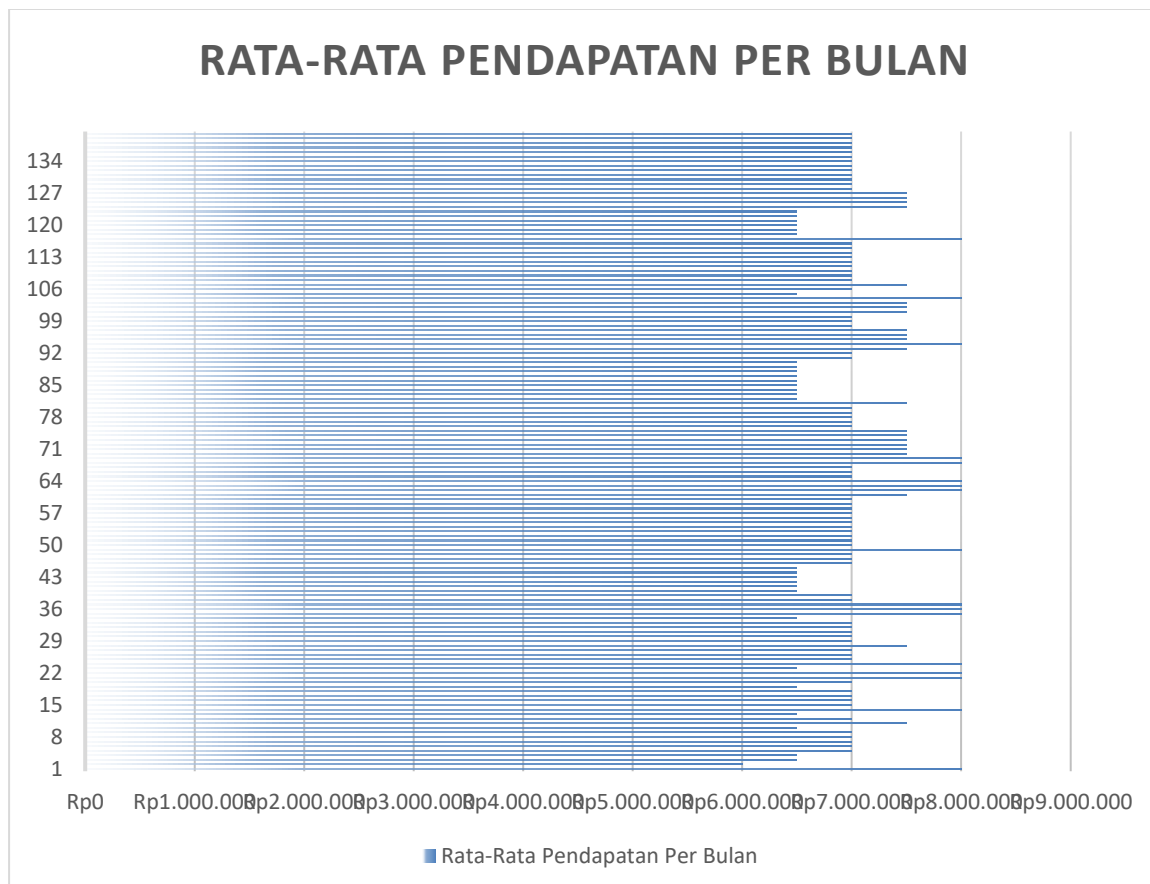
RATA-RATA PENDAPATAN PER BULAN

134
127
120
113
106
99
92
85
78
71
64
57
50
43
36
29
22
15
8
1

Rp0 Rp1.000.000 Rp2.000.000 Rp3.000.000 Rp4.000.000 Rp5.000.000 Rp6.000.000 Rp7.000.000 Rp8.000.000 Rp9.000.000

Rata-Rata Pendapatan Per Bulan